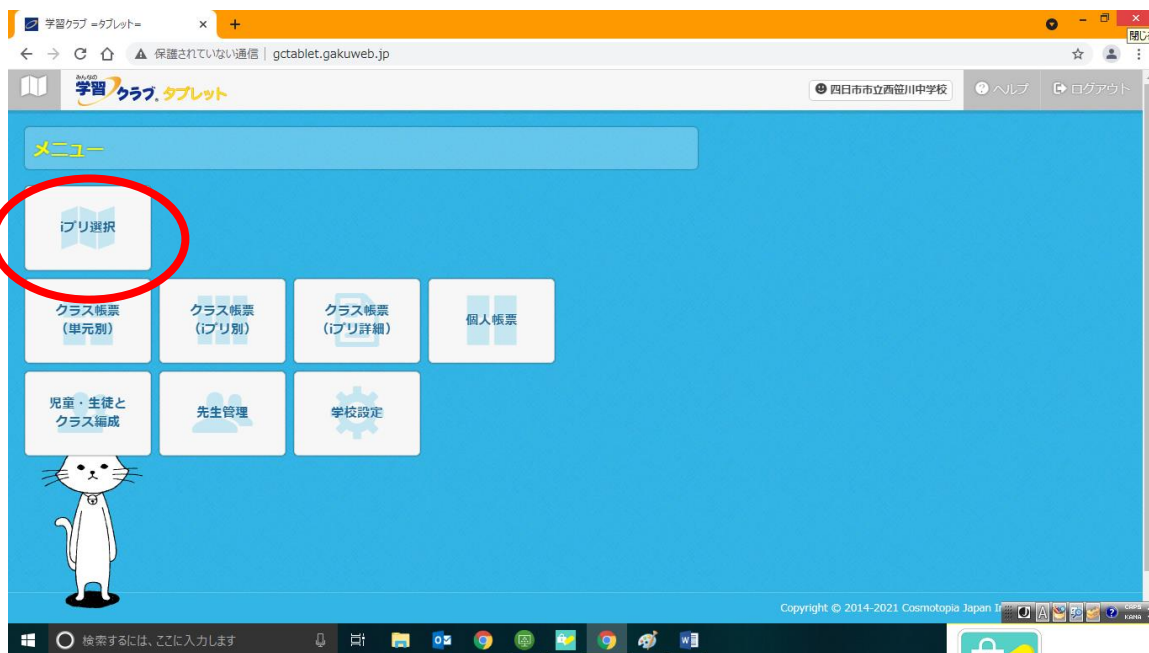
学習クラブ =タブレット=
閉じる
保護されていない通信 | gctablet.gakuweb.jp
みんなの 学習クラブ タブレット
四日市市立西笹川中学校
ヘルプ
ログアウト
メニュー
iプリ選択
クラス帳票 (単元別)
クラス帳票 (iプリ別)
クラス帳票 (iプリ詳細)
個人帳票
児童・生徒と クラス編成
先生管理
学校設定
Copyright © 2014-2021 Cosmotopia Japan In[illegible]
検索するには、ここに入力します